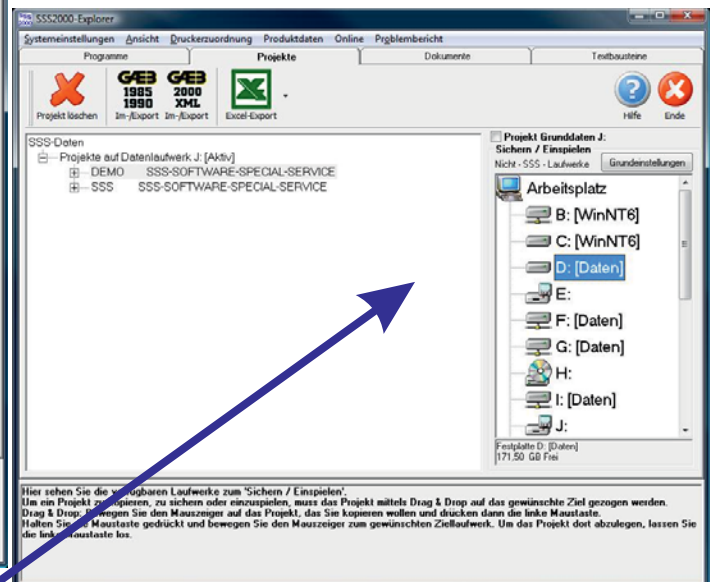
SSS2000-Explorer

Systemeinstellungen Ansicht Druckerzuordnung Produktdaten Online Problembericht

Programme | Projekte | Dokumente | Textbausteine

Projekt löschen

GAEB 1985 1990 Im-/Export

GAEB 2000 XML Im-/Export

Excel-Export

Hilfe

Ende

SSS-Daten
Projekte auf Datenlaufwerk J: [Aktiv]
DEMO SSS-SOFTWARE-SPECIAL-SERVICE
SSS SSS-SOFTWARE-SPECIAL-SERVICE

Projekt Grunddaten J:
Sichern / Einspielen
Nicht - SSS - Laufwerke
Grundeinstellungen

Arbeitsplatz
B: [WinNT6]
C: [WinNT6]
D: [Daten]
E:
F: [Daten]
G: [Daten]
H:
I: [Daten]
J:

Festplatte D: [Daten]
171,50 GB Frei

Hier sehen Sie die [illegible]baren Laufwerke zum 'Sichern / Einspielen'.
Um ein Projekt zu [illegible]opieren, zu sichern oder einzuspielen, muss das Projekt mittels Drag & Drop auf das gewünschte Ziel gezogen werden.
Drag & Drop: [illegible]ewegen Sie den Mauszeiger auf das Projekt, das Sie kopieren wollen und drücken dann die linke Maustaste.
Halten Sie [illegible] Maustaste gedrückt und bewegen Sie den Mauszeiger zum gewünschten Ziellaufwerk. Um das Projekt dort abzulegen, lassen Sie die link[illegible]austaste los.